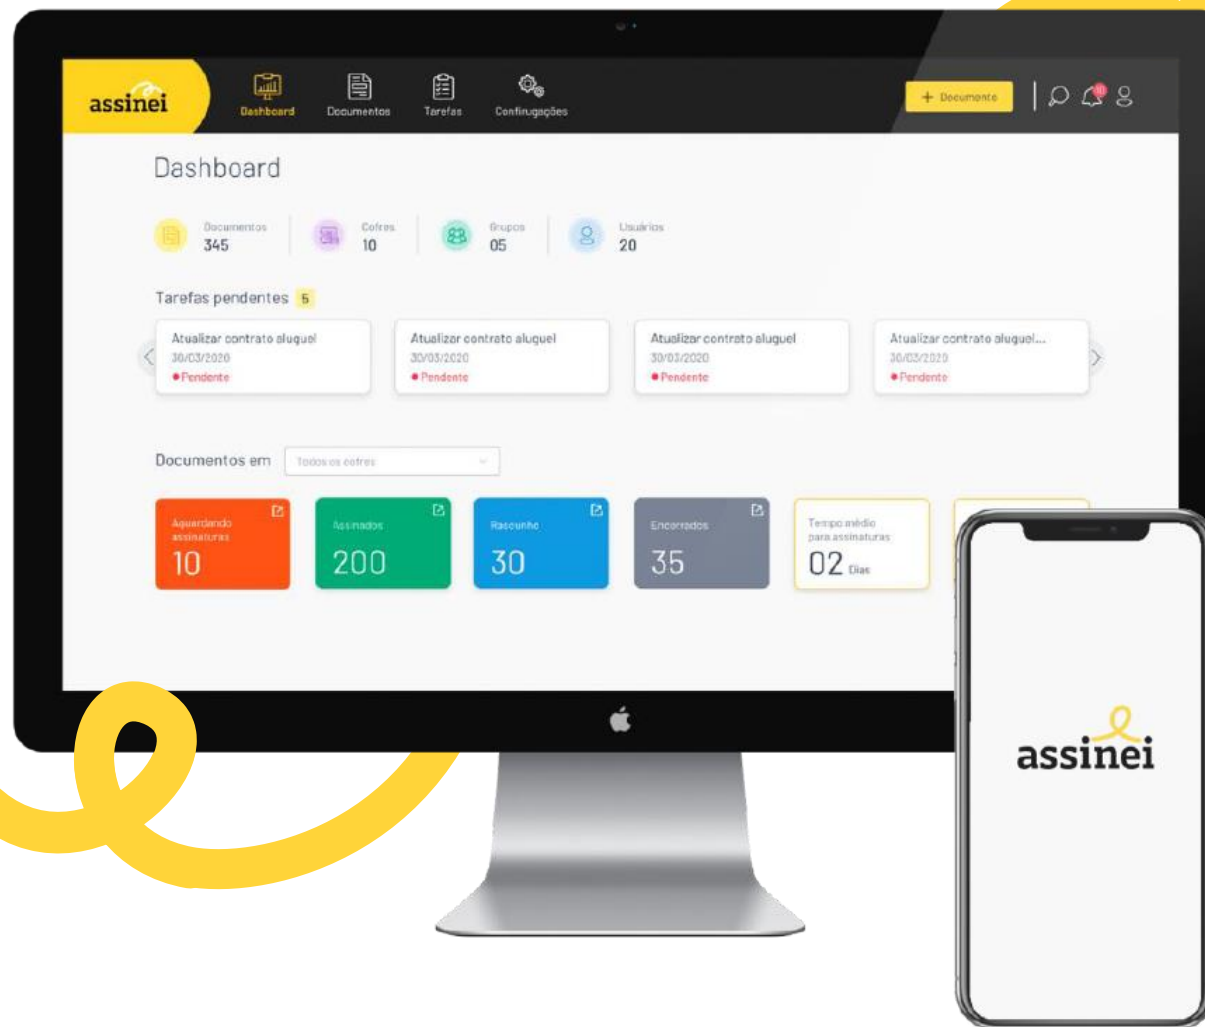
assinei

Dashboard Documentos Tarefas Configurações

+ Documento

Dashboard

Documentos 345

Cofres 10

Grupos 05

Usuários 20

Tarefas pendentes 5

Atualizar contrato aluguel
30/03/2020
Pendente

Atualizar contrato aluguel
30/03/2020
Pendente

Atualizar contrato aluguel
30/03/2020
Pendente

Atualizar contrato aluguel...
30/03/2020
Pendente

Documentos em Todos os cofres

Aguardando assinaturas 10

Assinados 200

Rascunho 30

Encerrados 35

Tempo médio para assinaturas 02 Dias

assinei